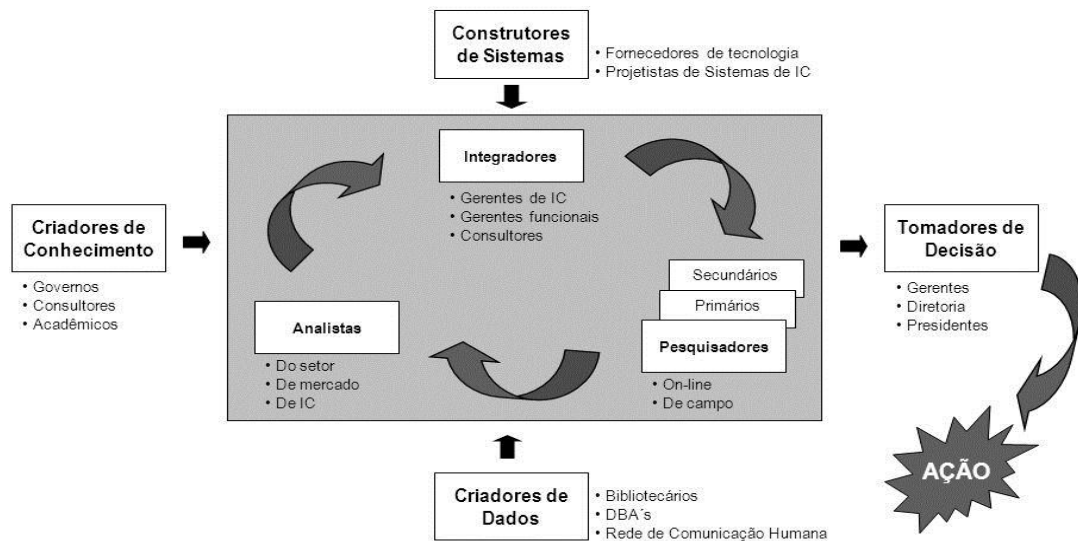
Construtores de Sistemas

• Fornecedores de tecnologia
• Projetistas de Sistemas de IC

Criadores de Conhecimento

• Governos
• Consultores
• Acadêmicos

Integradores

• Gerentes de IC
• Gerentes funcionais
• Consultores

Secundários

Primários

Pesquisadores

• On-line
• De campo

Analistas

• Do setor
• De mercado
• De IC

Tomadores de Decisão

• Gerentes
• Diretoria
• Presidentes

AÇÃO

Criadores de Dados

• Bibliotecários
• DBA´s
• Rede de Comunicação Humana